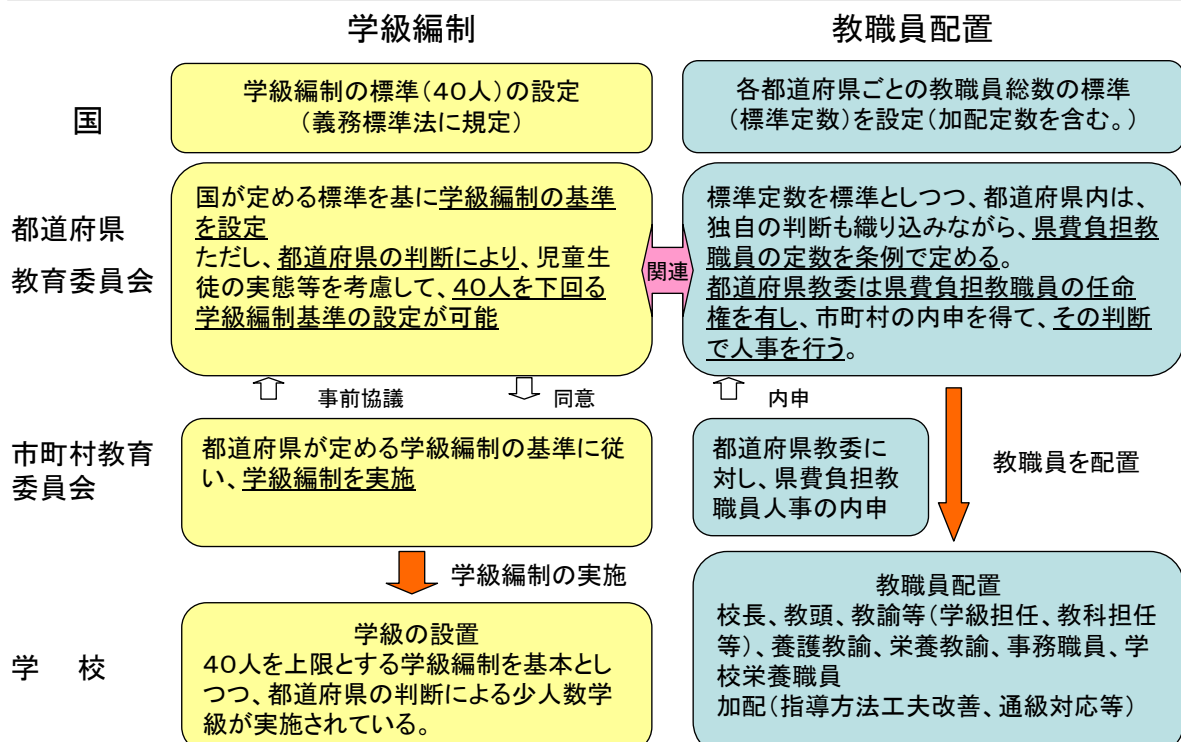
学級編制

教職員配置

国

学級編制の標準（40人）の設定
（義務標準法に規定）

各都道府県ごとの教職員総数の標準
（標準定数）を設定（加配定数を含む。）

都道府県
教育委員会

国が定める標準を基に学級編制の基準を設定
ただし、都道府県の判断により、児童生徒の実態等を考慮して、40人を下回る学級編制基準の設定が可能

関連

標準定数を標準としつつ、都道府県内は、独自の判断も織り込みながら、県費負担教職員の定数を条例で定める。
都道府県教委は県費負担教職員の任命権を有し、市町村の内申を得て、その判断で人事を行う。

事前協議

同意

内申

市町村教育
委員会

都道府県が定める学級編制の基準に従い、学級編制を実施

都道府県教委に対し、県費負担教職員人事の内申

教職員を配置

学級編制の実施

学　校

学級の設置
40人を上限とする学級編制を基本としつつ、都道府県の判断による少人数学級が実施されている。

教職員配置
校長、教頭、教諭等（学級担任、教科担任等）、養護教諭、栄養教諭、事務職員、学校栄養職員
加配（指導方法工夫改善、通級対応等）